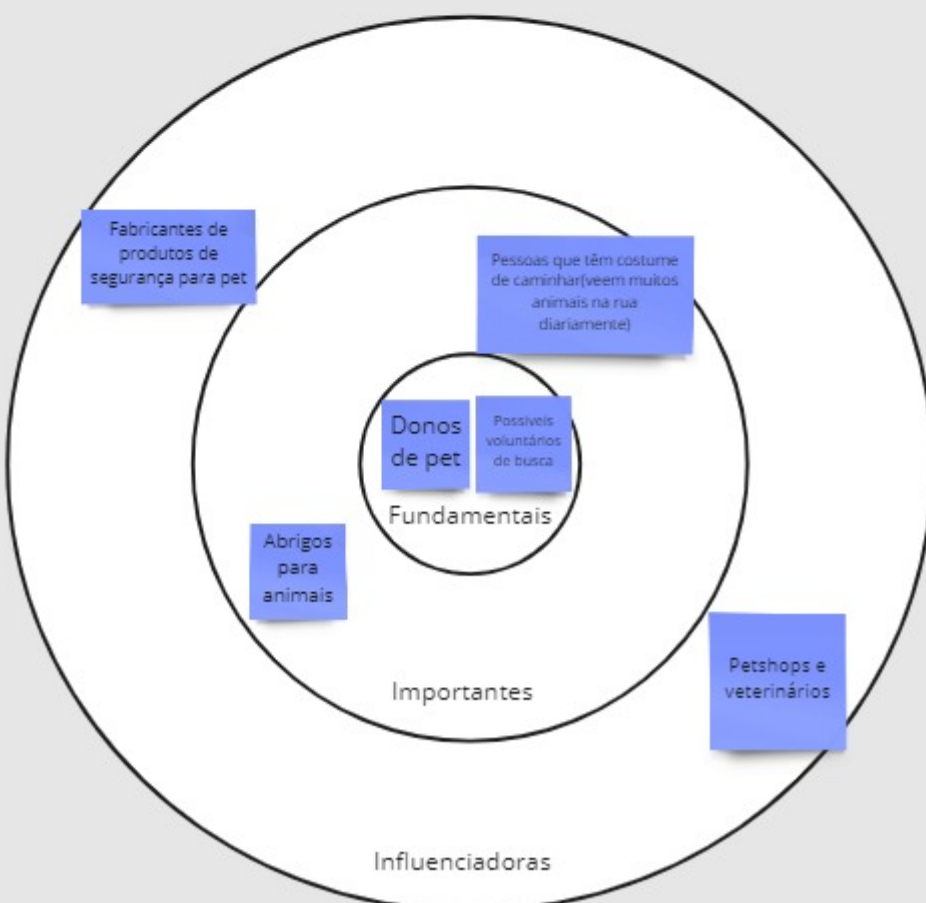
Fabricantes de produtos de segurança para pet

Pessoas que têm costume de caminhar(veem muitos animais na rua diariamente)

Donos de pet

Possíveis voluntários de busca

Fundamentais

Abrigos para animais

Petshops e veterinários

Importantes

Influenciadoras